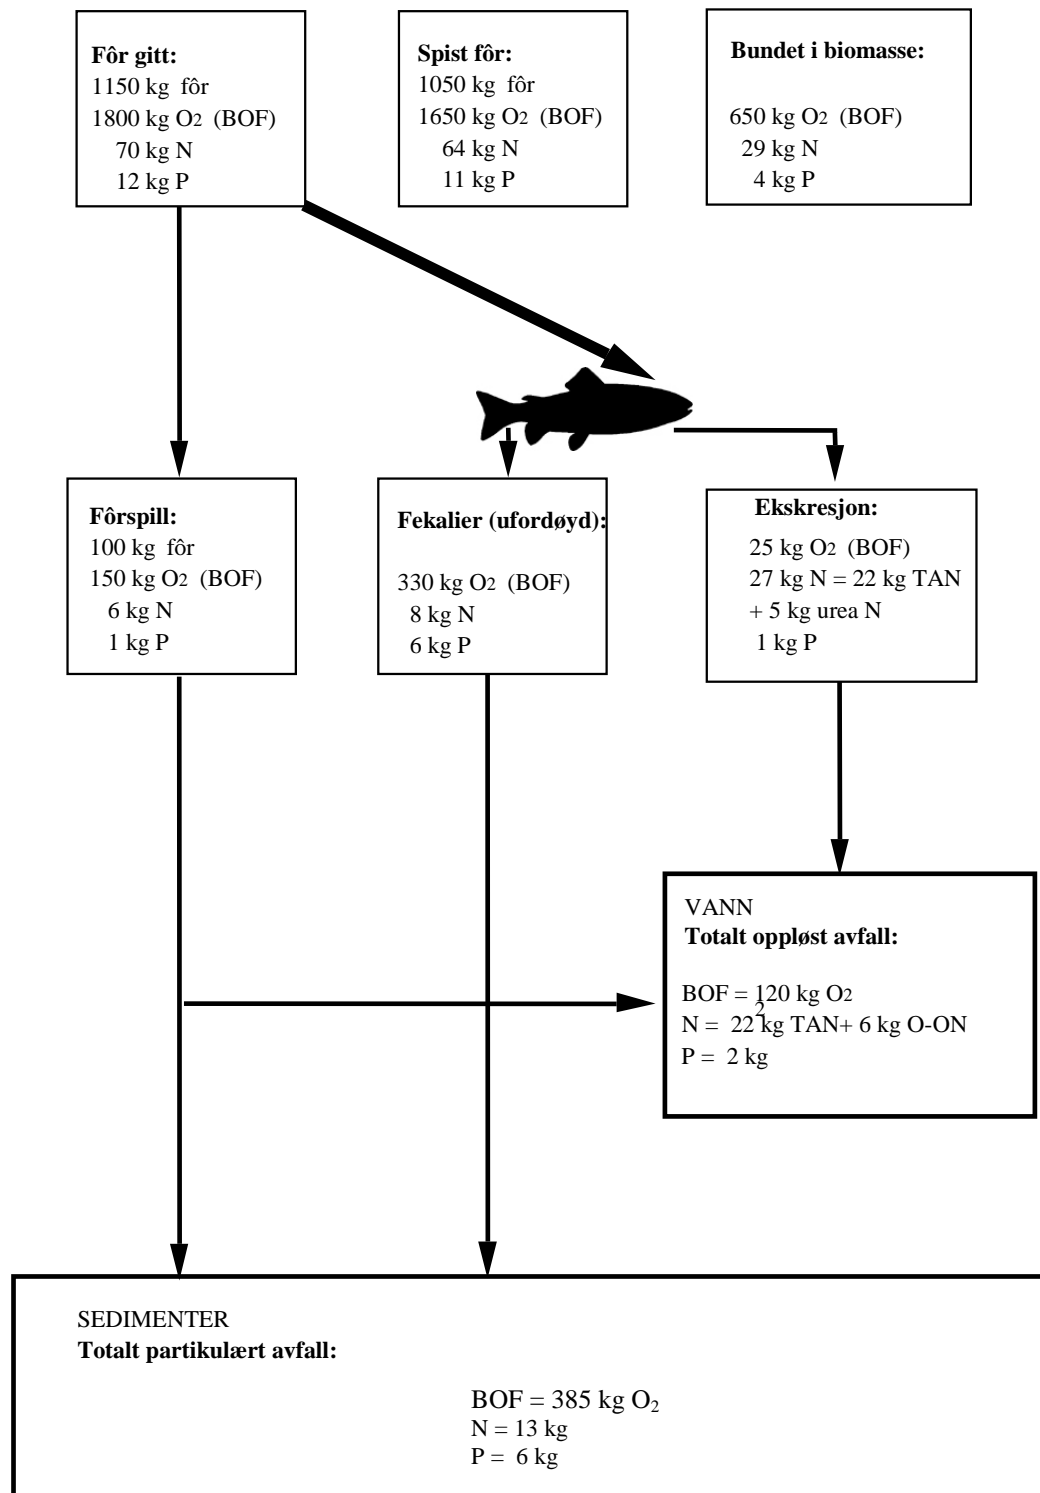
**Fôr gitt:**
1150 kg fôr
1800 kg $O_2$ (BOF)
70 kg N
12 kg P

**Spist fôr:**
1050 kg fôr
1650 kg $O_2$ (BOF)
64 kg N
11 kg P

**Bundet i biomasse:**
650 kg $O_2$ (BOF)
29 kg N
4 kg P

**Fôrspill:**
100 kg fôr
150 kg $O_2$ (BOF)
6 kg N
1 kg P

**Fekalier (ufordøyd):**
330 kg $O_2$ (BOF)
8 kg N
6 kg P

**Ekskresjon:**
25 kg $O_2$ (BOF)
27 kg N = 22 kg TAN + 5 kg urea N
1 kg P

VANN
**Totalt oppløst avfall:**
BOF = 120 kg $O_2$
N = 22 kg TAN+ 6 kg O-ON
P = 2 kg

SEDIMENTER
**Totalt partikulært avfall:**
BOF = 385 kg $O_2$
N = 13 kg
P = 6 kg